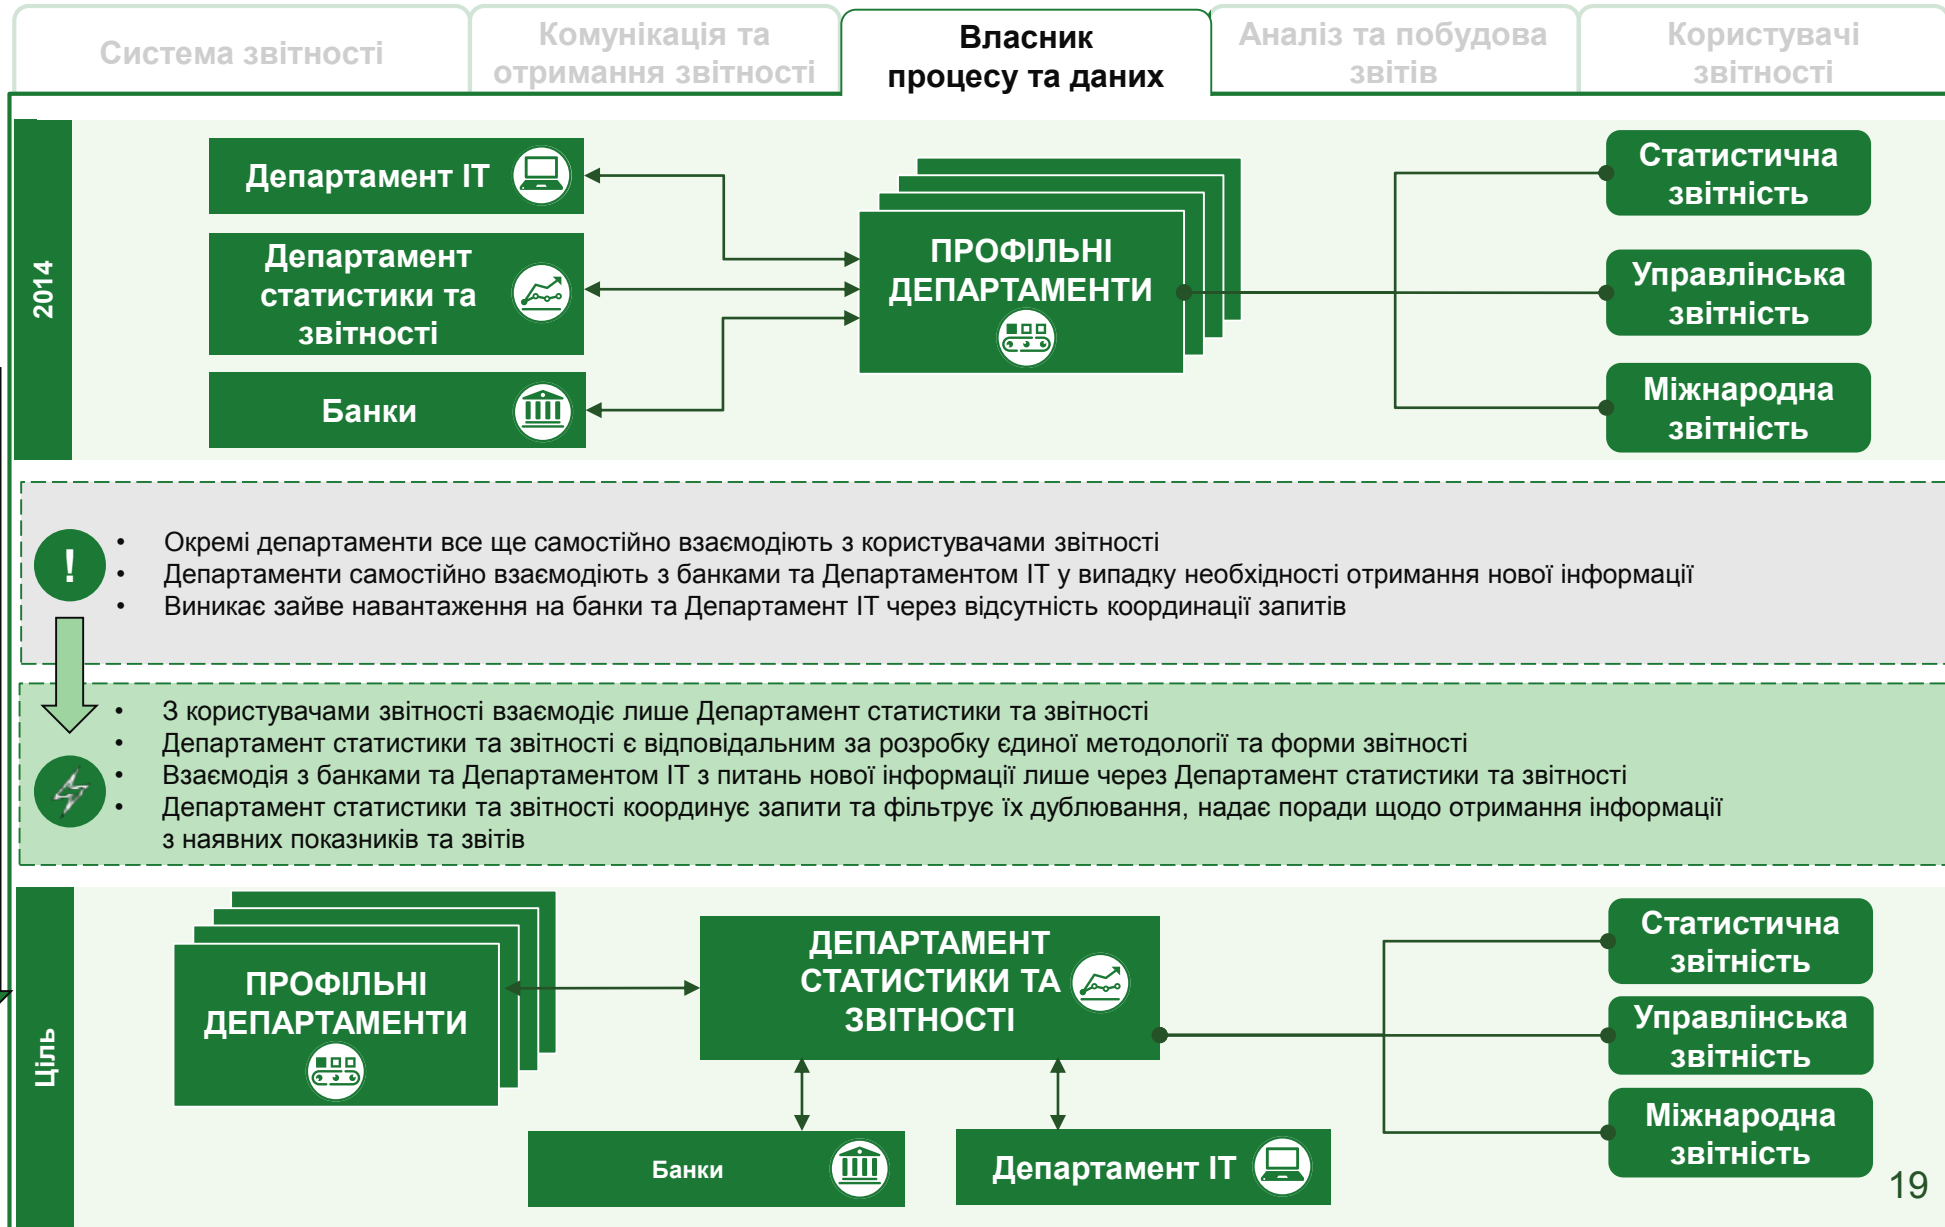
Система звітності | Комунікація та отримання звітності | Власник процесу та даних | Аналіз та побудова звітів | Користувачі звітності

2014

Департамент ІТ

Департамент статистики та звітності

Банки

ПРОФІЛЬНІ ДЕПАРТАМЕНТИ

Статистична звітність

Управлінська звітність

Міжнародна звітність

!

• Окремі департаменти все ще самостійно взаємодіють з користувачами звітності
• Департаменти самостійно взаємодіють з банками та Департаментом ІТ у випадку необхідності отримання нової інформації
• Виникає зайве навантаження на банки та Департамент ІТ через відсутність координації запитів

• З користувачами звітності взаємодіє лише Департамент статистики та звітності
• Департамент статистики та звітності є відповідальним за розробку єдиної методології та форми звітності
• Взаємодія з банками та Департаментом ІТ з питань нової інформації лише через Департамент статистики та звітності
• Департамент статистики та звітності координує запити та фільтрує їх дублювання, надає поради щодо отримання інформації з наявних показників та звітів

Ціль

ПРОФІЛЬНІ ДЕПАРТАМЕНТИ

ДЕПАРТАМЕНТ СТАТИСТИКИ ТА ЗВІТНОСТІ

Банки

Департамент ІТ

Статистична звітність

Управлінська звітність

Міжнародна звітність

19